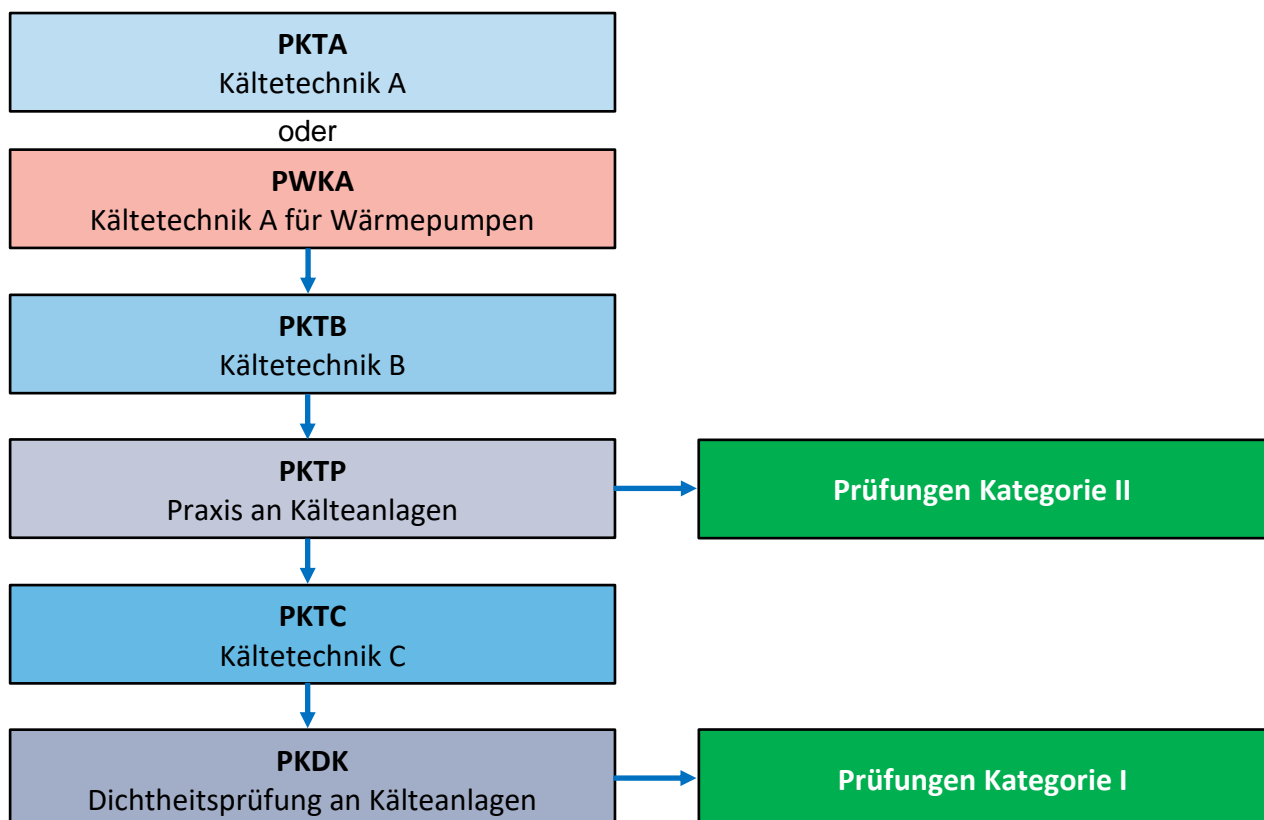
**PKTA**
Kältetechnik A

oder

**PWKA**
Kältetechnik A für Wärmepumpen

**PKTB**
Kältetechnik B

**PKTP**
Praxis an Kälteanlagen

**Prüfungen Kategorie II**

**PKTC**
Kältetechnik C

**PKDK**
Dichtheitsprüfung an Kälteanlagen

**Prüfungen Kategorie I**